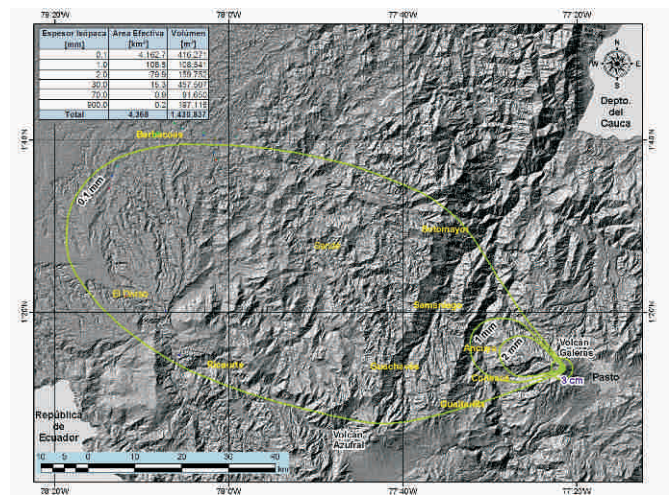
78°20'W 78°0'W 77°40'W 77°20'W

| Espesor Isópaca [mm] | Área Efectiva [km²] | Volúmen [m³] |
|---|---|---|
| 0.1 | 4,162.7 | 416,271 |
| 1.0 | 108.5 | 108,541 |
| 2.0 | 79.9 | 159,752 |
| 30.0 | 15.3 | 457,507 |
| 70.0 | 0.9 | 91,650 |
| 900.0 | 0.2 | 197,116 |
| Total | 4,368 | 1,430,837 |

N W E S

Depto. del Cauca

1°40'N 1°40'N

Barbacoas

0.1 mm

Samaniego

Cumbal

El Remo

Ricaurte

Sandona

Santiago

Ancuya

Consaca

Guaitarilla

1 mm

2 mm

3 cm

Volcán Galeras

Pasto

1°20'N 1°20'N

República de Ecuador

Volcán Azufral

10 5 0 10 20 30 40 km

78°20'W 78°0'W 77°40'W 77°20'W